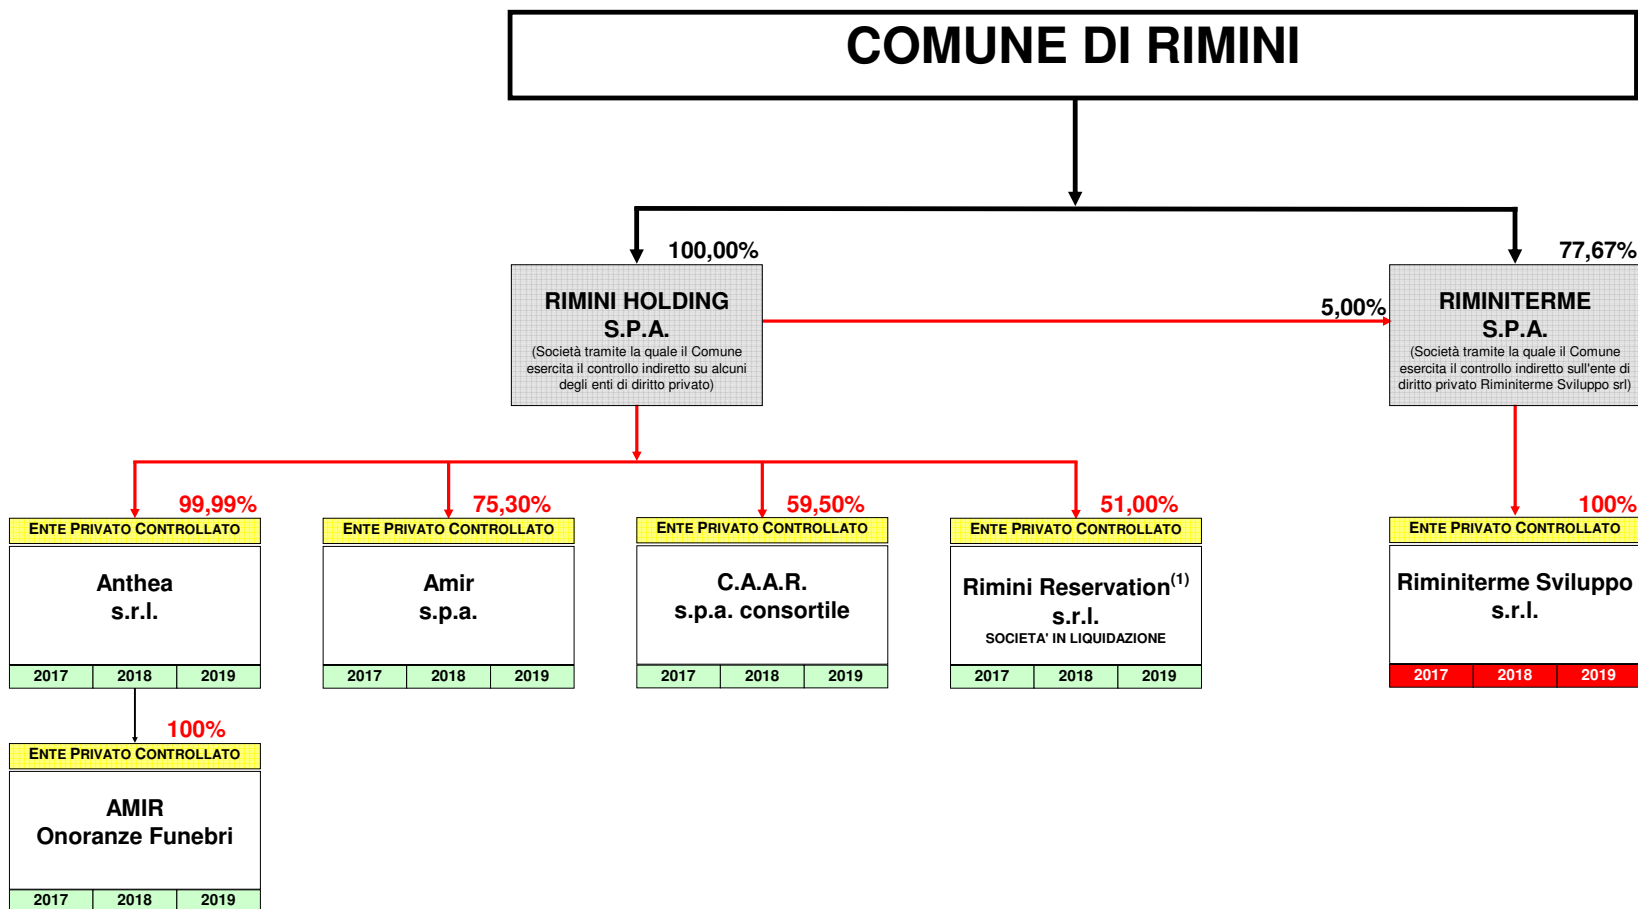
COMUNE DI RIMINI

100,00%

RIMINI HOLDING S.P.A.
(Società tramite la quale il Comune esercita il controllo indiretto su alcuni degli enti di diritto privato)

77,67%

5,00%

RIMINITERME S.P.A.
(Società tramite la quale il Comune esercita il controllo indiretto sull'ente di diritto privato Riminiterme Sviluppo srl)

99,99%
ENTE PRIVATO CONTROLLATO
Anthea s.r.l.
| 2017 | 2018 | 2019 |
|---|---|---|

75,30%
ENTE PRIVATO CONTROLLATO
Amir s.p.a.
| 2017 | 2018 | 2019 |
|---|---|---|

59,50%
ENTE PRIVATO CONTROLLATO
C.A.A.R. s.p.a. consortile
| 2017 | 2018 | 2019 |
|---|---|---|

51,00%
ENTE PRIVATO CONTROLLATO
Rimini Reservation$^{(1)}$ s.r.l.
SOCIETA' IN LIQUIDAZIONE
| 2017 | 2018 | 2019 |
|---|---|---|

100%
ENTE PRIVATO CONTROLLATO
Riminiterme Sviluppo s.r.l.
| 2017 | 2018 | 2019 |
|---|---|---|

100%
ENTE PRIVATO CONTROLLATO
AMIR Onoranze Funebri
| 2017 | 2018 | 2019 |
|---|---|---|